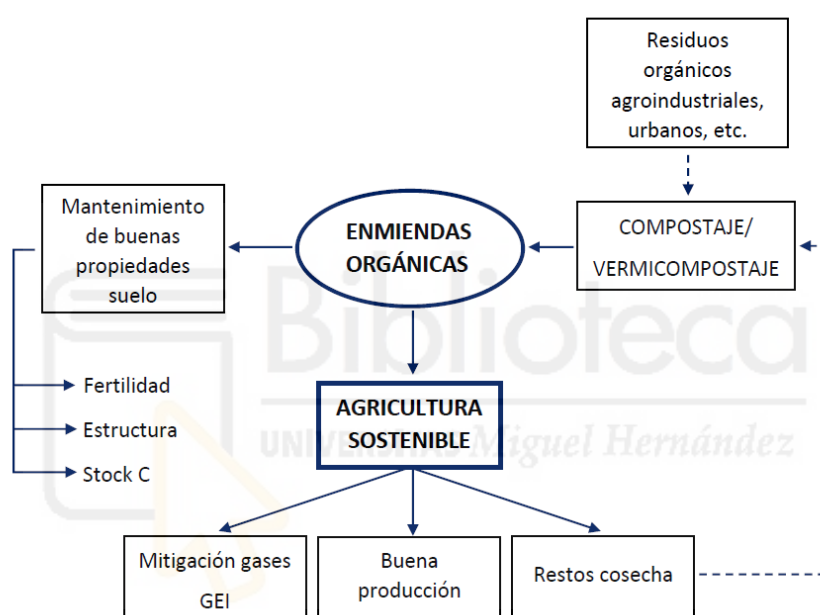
Residuos orgánicos agroindustriales, urbanos, etc.

Mantenimiento de buenas propiedades suelo

ENMIENDAS ORGÁNICAS

COMPOSTAJE/ VERMICOMPOSTAJE

Fertilidad

Estructura

Stock C

AGRICULTURA SOSTENIBLE

Biblioteca UNIVERSITAS Miguel Hernández

Mitigación gases GEI

Buena producción

Restos cosecha